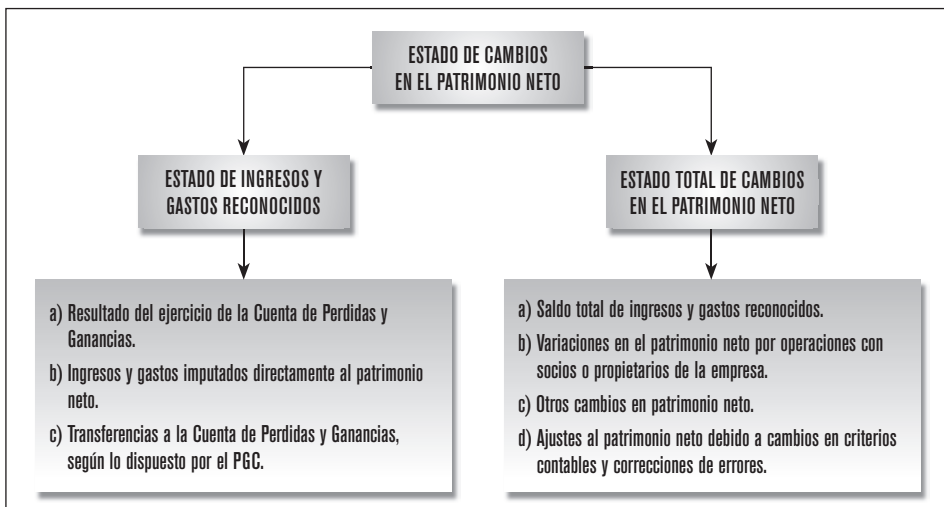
ESTADO DE CAMBIOS EN EL PATRIMONIO NETO

ESTADO DE INGRESOS Y GASTOS RECONOCIDOS

ESTADO TOTAL DE CAMBIOS EN EL PATRIMONIO NETO

a) Resultado del ejercicio de la Cuenta de Perdidas y Ganancias.

b) Ingresos y gastos imputados directamente al patrimonio neto.

c) Transferencias a la Cuenta de Perdidas y Ganancias, según lo dispuesto por el PGC.

a) Saldo total de ingresos y gastos reconocidos.

b) Variaciones en el patrimonio neto por operaciones con socios o propietarios de la empresa.

c) Otros cambios en patrimonio neto.

d) Ajustes al patrimonio neto debido a cambios en criterios contables y correcciones de errores.